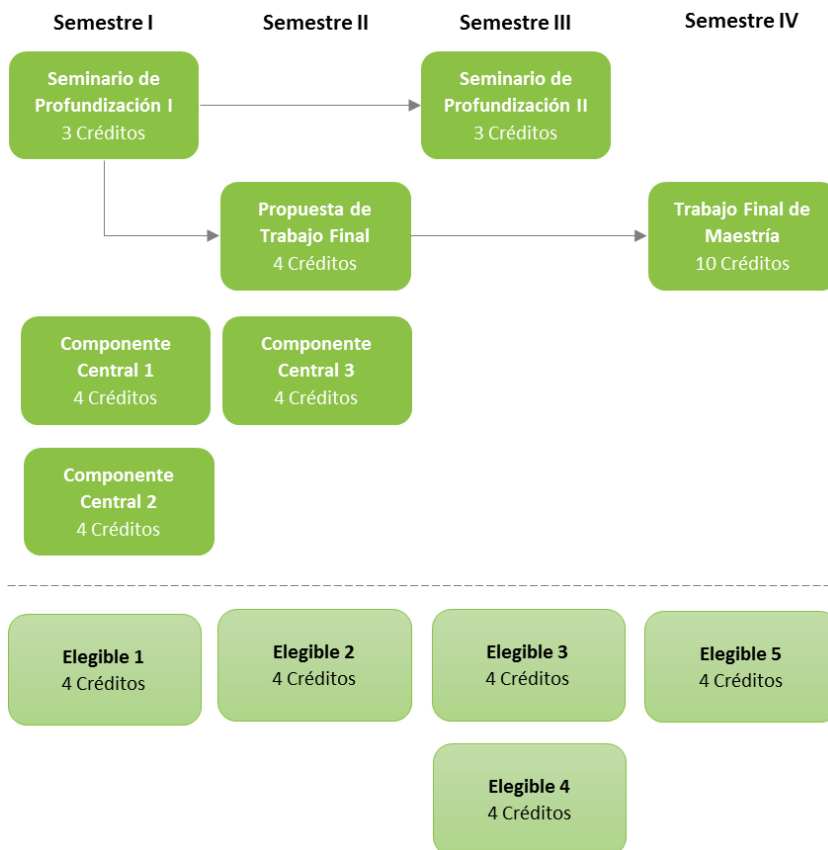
Semestre I

Semestre II

Semestre III

Semestre IV

Seminario de Profundización I
3 Créditos

Seminario de Profundización II
3 Créditos

Propuesta de Trabajo Final
4 Créditos

Trabajo Final de Maestría
10 Créditos

Componente Central 1
4 Créditos

Componente Central 3
4 Créditos

Componente Central 2
4 Créditos

Elegible 1
4 Créditos

Elegible 2
4 Créditos

Elegible 3
4 Créditos

Elegible 5
4 Créditos

Elegible 4
4 Créditos